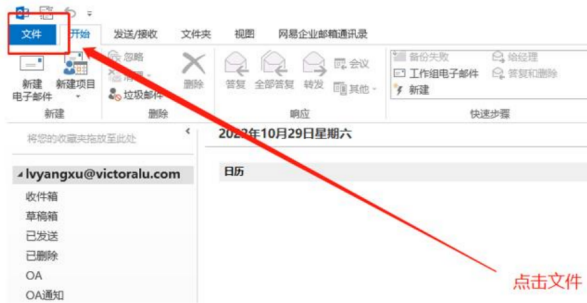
文件 开始 发送/接收 文件夹 视图 网易企业邮箱通讯录

新建电子邮件 新建项目 忽略 垃圾邮件 删除 答复 全部答复 转发 会议 其他 备份失败 工作组电子邮件 新建 给经理 答复和删除

新建 删除 响应 快速步骤

将您的收藏夹拖放至此处

2023年10月29日星期六

日历

lvyangxu@victoralu.com

收件箱

草稿箱

已发送

已删除

OA

OA通知

点击文件